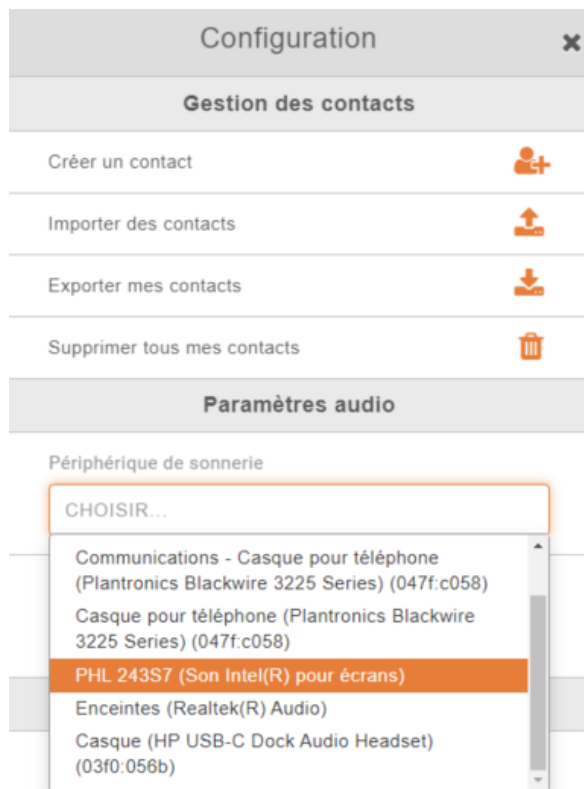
Configuration

Gestion des contacts

Créer un contact

Importer des contacts

Exporter mes contacts

Supprimer tous mes contacts

Paramètres audio

Périphérique de sonnerie

CHOISIR...

Communications - Casque pour téléphone (Plantronics Blackwire 3225 Series) (047f:c058)

Casque pour téléphone (Plantronics Blackwire 3225 Series) (047f:c058)

PHL 243S7 (Son Intel(R) pour écrans)

Enceintes (Realtek(R) Audio)

Casque (HP USB-C Dock Audio Headset) (03f0:056b)